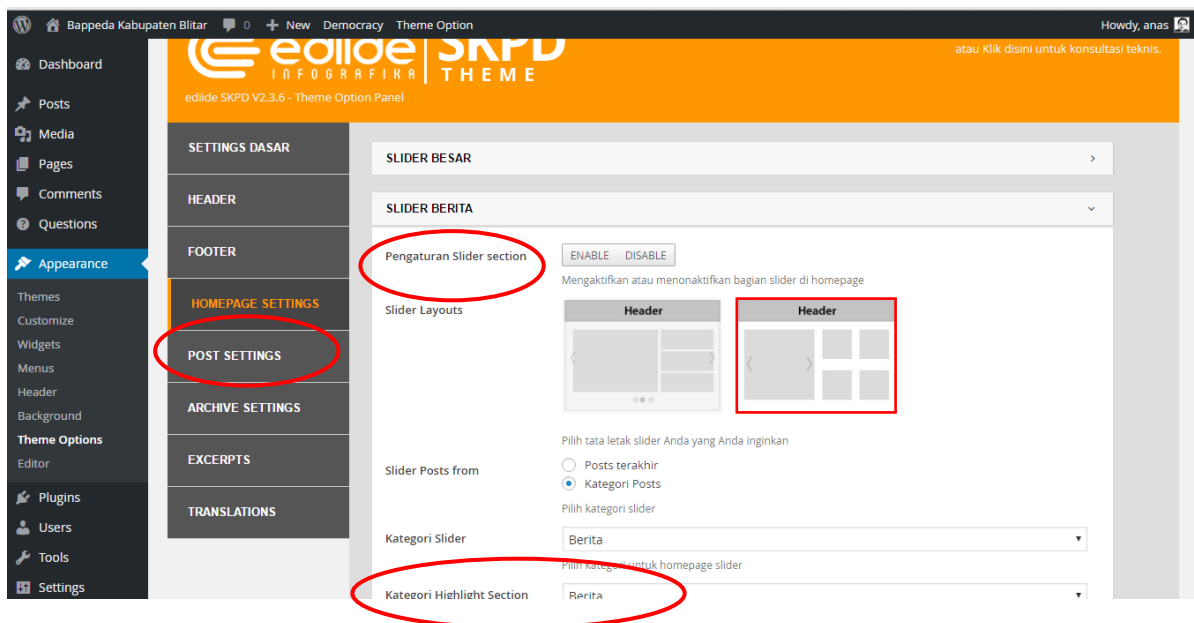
Bappeda Kabupaten Blitar 0 New Democracy Theme Option Howdy, anas

Dashboard
Posts
Media
Pages
Comments
Questions
Appearance
Themes
Customize
Widgets
Menus
Header
Background
Theme Options
Editor
Plugins
Users
Tools
Settings

ediide INFOGRAFIKA SKPD THEME
ediide SKPD V2.3.6 - Theme Option Panel
atau Klik disini untuk konsultasi teknis.

SETTINGS DASAR
HEADER
FOOTER
HOMEPAGE SETTINGS
POST SETTINGS
ARCHIVE SETTINGS
EXCERPTS
TRANSLATIONS

SLIDER BESAR
SLIDER BERITA

Pengaturan Slider section
ENABLE DISABLE
Mengaktifkan atau menonaktifkan bagian slider di homepage

Slider Layouts
Header
Header
Pilih tata letak slider Anda yang Anda inginkan

Slider Posts from
Posts terakhir
Kategori Posts
Pilih kategori slider

Kategori Slider
Berita
Pilih kategori untuk homepage slider

Kategori Highlight Section
Berita